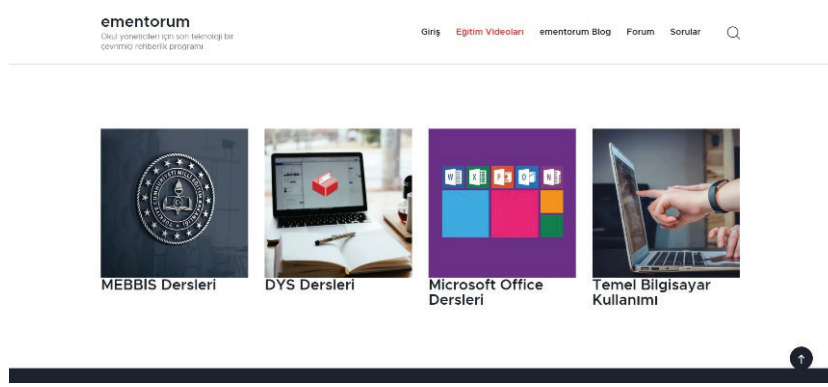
ementorum
Okul yöneticileri için son teknoloji bir çevrimiçi rehberlik programı

Giriş Eğitim Videoları ementorum Blog Forum Sorular

MEBBIS Dersleri

DYS Dersleri

Microsoft Office Dersleri

Temel Bilgisayar Kullanımı